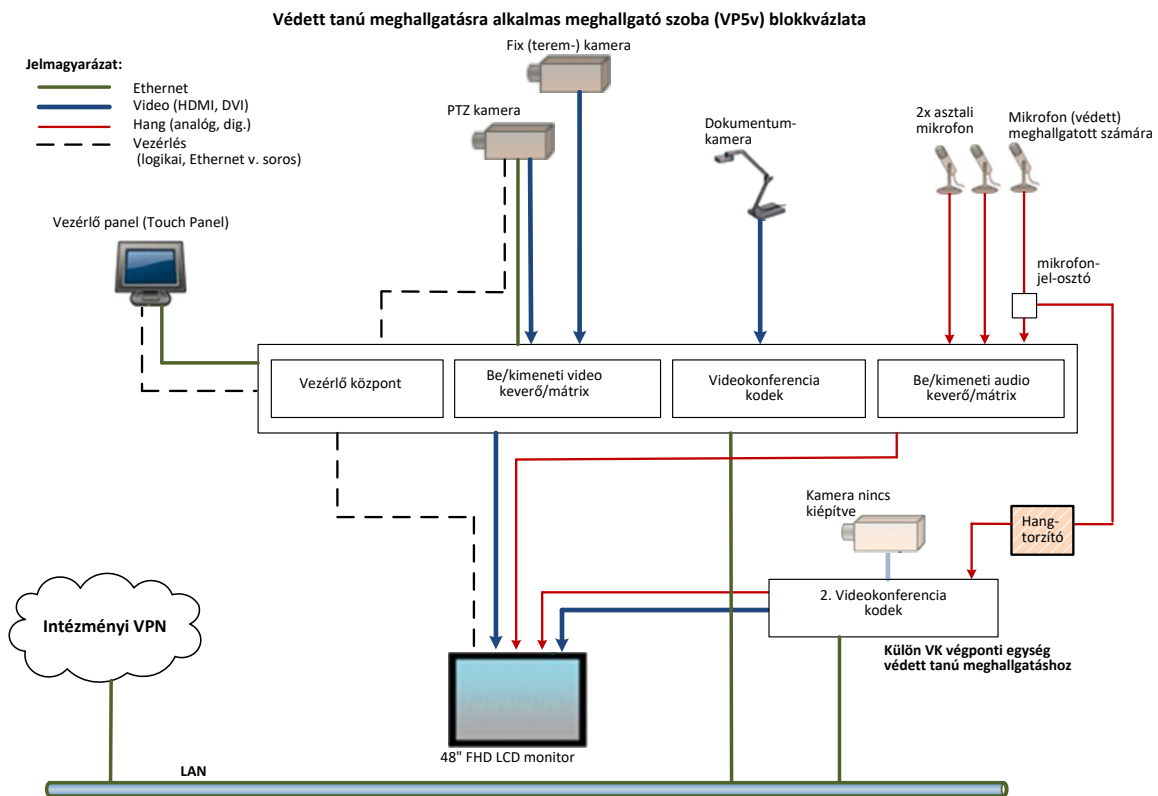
Védett tanú meghallgatásra alkalmas meghallgató szoba (VP5v) blokkvázlata

Jelmagyarázat:
Ethernet
Video (HDMI, DVI)
Hang (analóg, dig.)
Vezérlés (logikai, Ethernet v. soros)

Fix (terem-) kamera

PTZ kamera

Dokumentumkamera

2x asztali mikrofon

Mikrofon (védett) meghallgatott számára

Vezérlő panel (Touch Panel)

mikrofonjel-osztó

Vezérlő központ

Be/kimeneti video keverő/mátrix

Videokonferencia kodek

Be/kimeneti audio keverő/mátrix

Kamera nincs kiépítve

Hangtorzító

2. Videokonferencia kodek

Külön VK végponti egység védett tanú meghallgatáshoz

Intézményi VPN

48" FHD LCD monitor

LAN